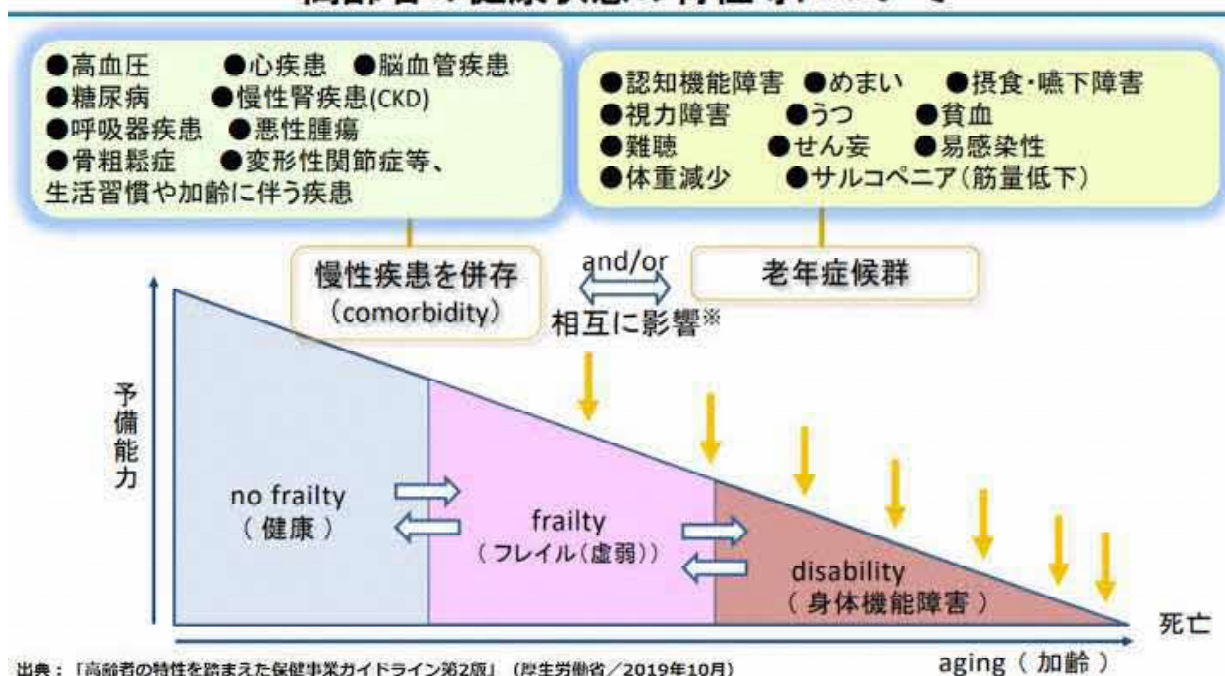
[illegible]

●高血圧　●心疾患　●脳血管疾患
●糖尿病　●慢性腎疾患(CKD)
●呼吸器疾患　●悪性腫瘍
●骨粗鬆症　●変形性関節症等、
生活習慣や加齢に伴う疾患

●認知機能障害　●めまい　●摂食・嚥下障害
●視力障害　●うつ　●貧血
●難聴　●せん妄　●易感染性
●体重減少　●サルコペニア（筋量低下）

慢性疾患を併存
（comorbidity）

and/or
相互に影響※

老年症候群

予備能力

no frailty
（健康）

frailty
（フレイル（虚弱））

disability
（身体機能障害）

死亡

aging（加齢）

出典：「高齢者の特性を踏まえた保健事業ガイドライン第2版」（厚生労働省／2019年10月）